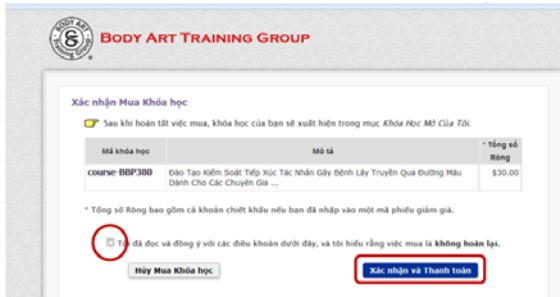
BODY ART TRAINING GROUP

BODY ART TRAINING GROUP

Xác nhận Mua Khóa học

Sau khi hoàn tất việc mua, khóa học của bạn sẽ xuất hiện trong mục *Khóa Học Mở Của Tôi*.

| Mã khóa học | Mô tả | * Tổng số Ròng |
|---|---|---|
| course-BBP380 | Đào Tạo Kiểm Soát Tiếp Xúc Tác Nhân Gây Bệnh Lây Truyền Qua Đường Máu Dành Cho Các Chuyên Gia ... | $30.00 |

* Tổng số Ròng bao gồm cả khoản chiết khấu nếu bạn đã nhập vào một mã phiếu giảm giá.

Tôi đã đọc và đồng ý với các điều khoản dưới đây, và tôi hiểu rằng việc mua là **không hoàn lại.**

Hủy Mua Khóa học

Xác nhận và Thanh toán